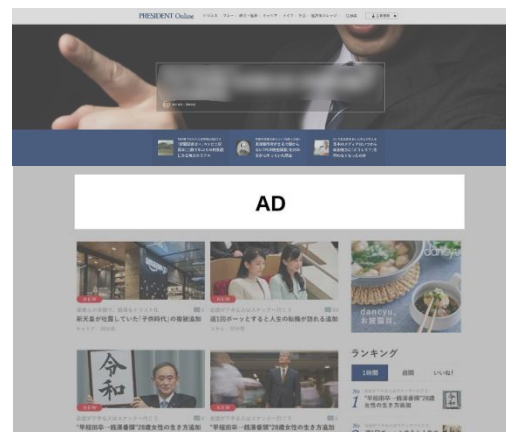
PRESIDENT Online

AD

新元号が発表していた「平成時代」の最新追加

週1日ボーっとすることと人生の転機が訪れる追加

dancyu

dancyu お家麺。

令和

"早稲田卒一般事務職"28歳女性の生き方追加

"早稲田卒一般事務職"28歳女性の生き方追加

ランキング

1時間

週間

いいね!

1 "早稲田卒一般事務職"28歳女性の生き方追加

2

3